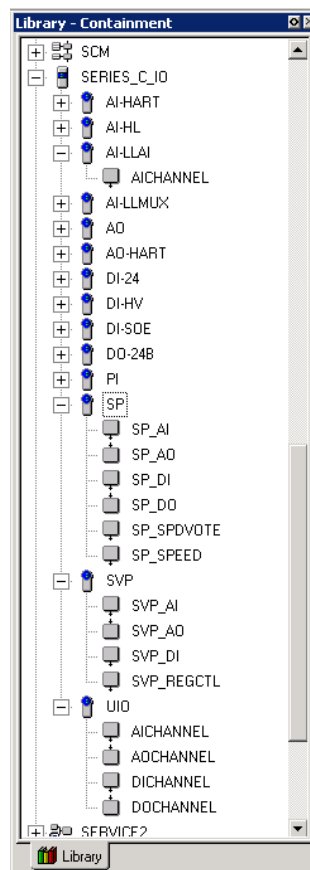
Library - Containment

SCM
SERIES_C_IO
AI-HART
AI-HL
AI-LLAI
AICHANNEL
AI-LLMUX
AO
AO-HART
DI-24
DI-HV
DI-SOE
DO-24B
PI
SP
SP_AI
SP_AO
SP_DI
SP_DO
SP_SPDVOTE
SP_SPEED
SVP
SVP_AI
SVP_AO
SVP_DI
SVP_REGCTL
UIO
AICHANNEL
AOCHANNEL
DICHANNEL
DOCHANNEL
SERVICE2

Library